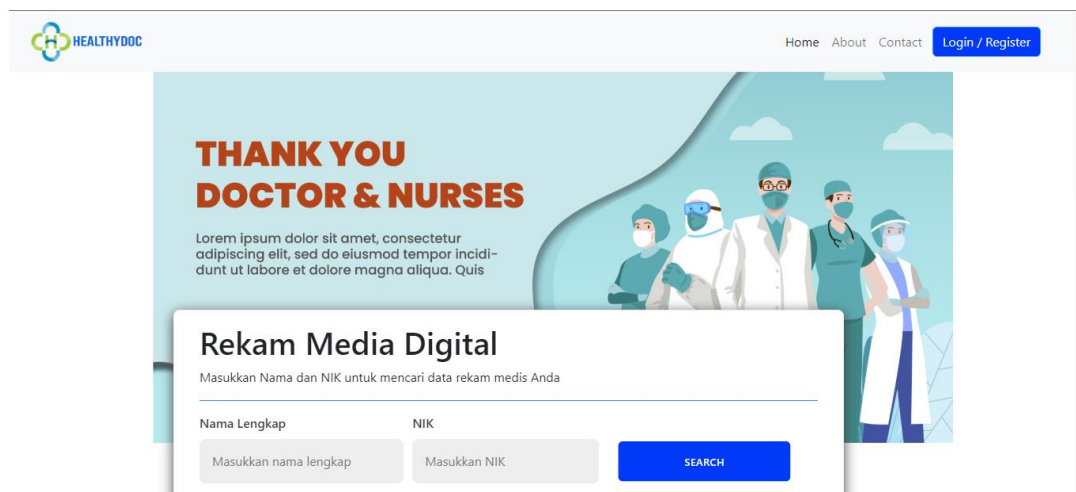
HEALTHYDOC

Home About Contact Login / Register

THANK YOU DOCTOR & NURSES

Lorem ipsum dolor sit amet, consectetur adipiscing elit, sed do eiusmod tempor incididunt ut labore et dolore magna aliqua. Quis

Rekam Media Digital

Masukkan Nama dan NIK untuk mencari data rekam medis Anda

Nama Lengkap

Masukkan nama lengkap

NIK

Masukkan NIK

SEARCH